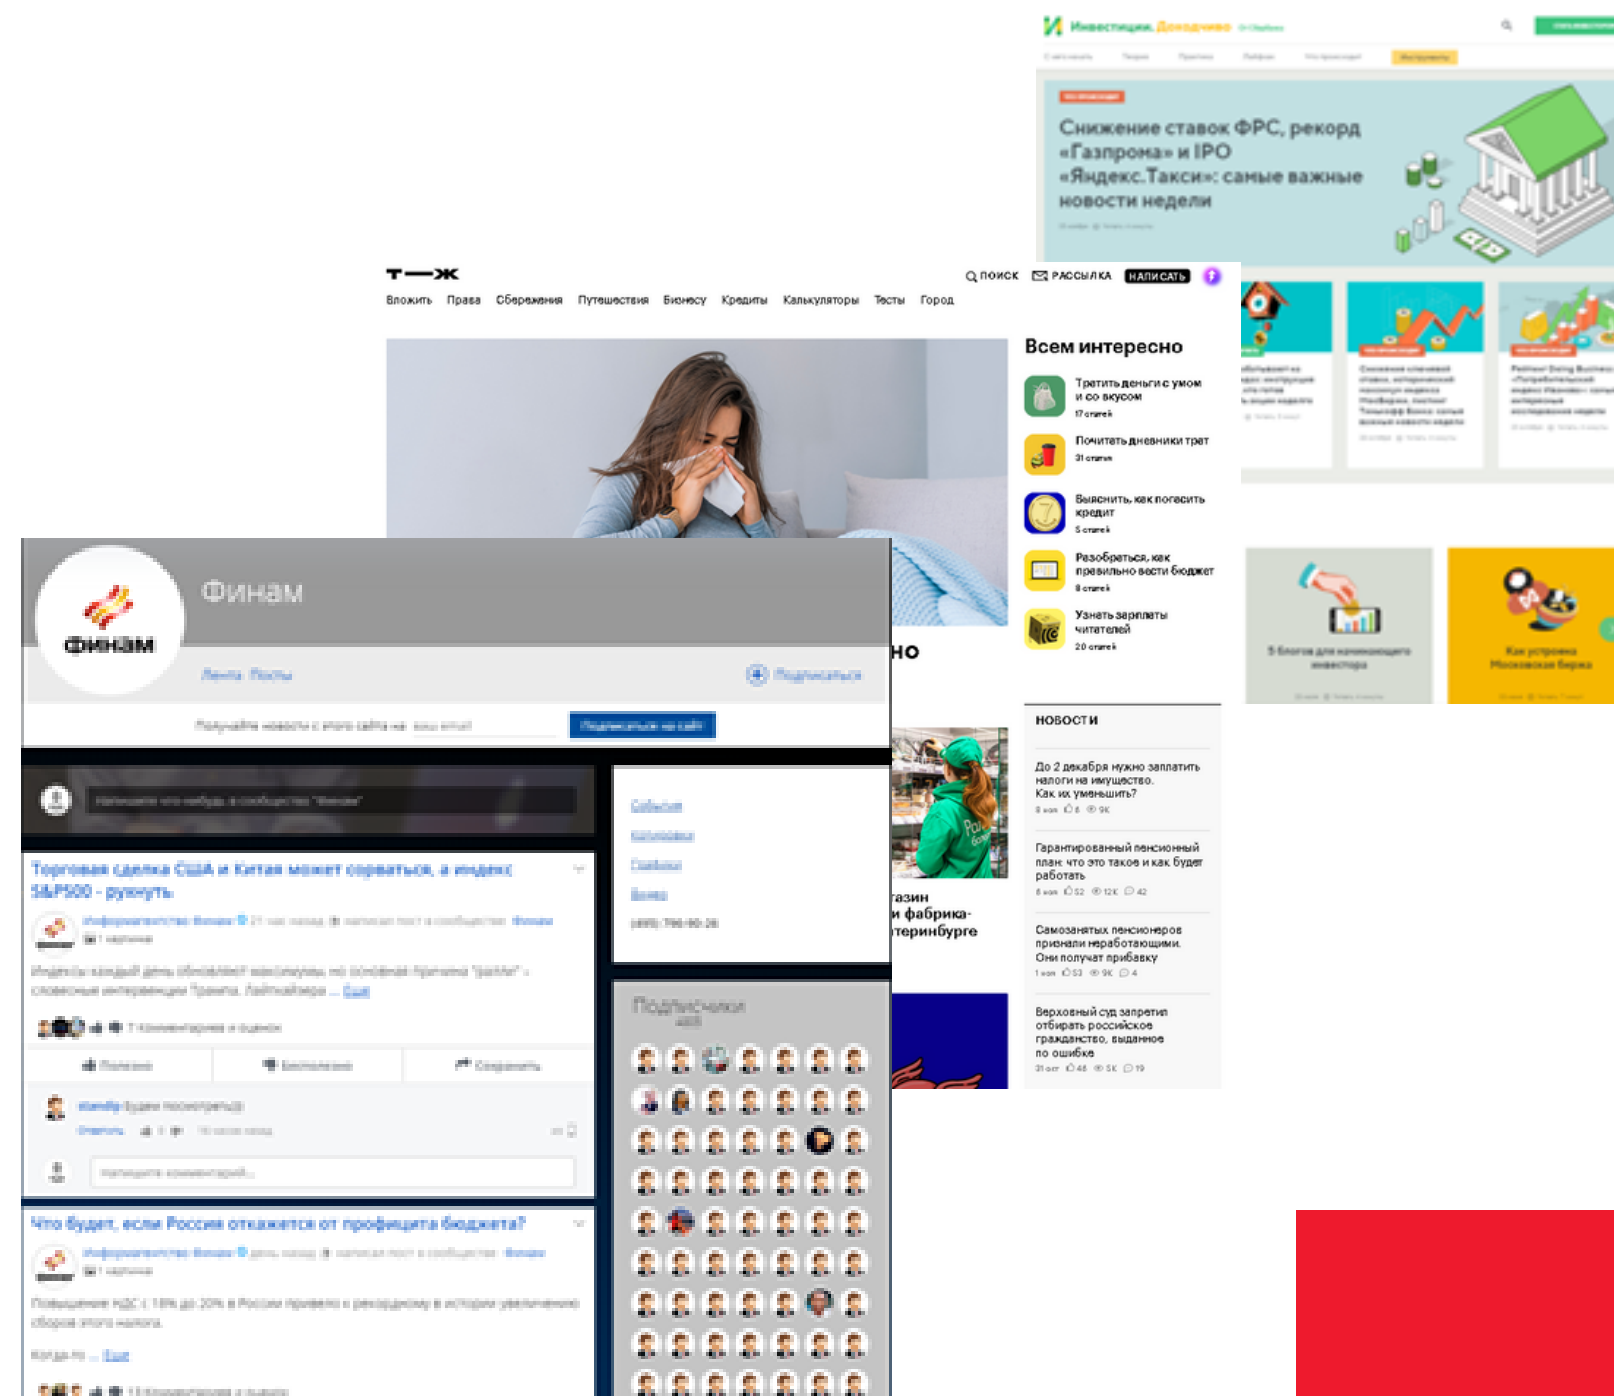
Инвестиции. Доходчиво

Снижение ставок ФРС, рекорд «Газпрома» и IPO «Яндекс.Такси»: самые важные новости недели

Т—Ж

ПОИСК РАССЫЛКА НАПИСАТЬ

Вложить Права Сбережения Путешествия Бизнесу Кредиты Калькуляторы Тесты Город

Всем интересно

Тратить деньги с умом и со вкусом
17 статей

Почитать дневники трат
31 статья

Выяснить, как погасить кредит
5 статей

Разобраться, как правильно вести бюджет
8 статей

Узнать зарплаты читателей
20 статей

НОВОСТИ

До 2 декабря нужно заплатить налоги на имущество. Как их уменьшить?

Гарантированный пенсионный план: что это такое и как будет работать

Самозанятых пенсионеров признали неработающими. Они получат прибавку

Верховный суд запретил отбирать российское гражданство, выданное по ошибке

но

газин
и фабрика-
теринбурге

Финам

ФИНАМ

Финам

Лента Посты

Подписаться

Подписаться на сайт

Торговая сделка США и Китая может сорваться, а индекс S&P500 - рухнуть

Еще

Что будет, если Россия откажется от профицита бюджета?

Еще

Подписчики

5 блогов для начинающего инвестора

Как устроена Московская биржа